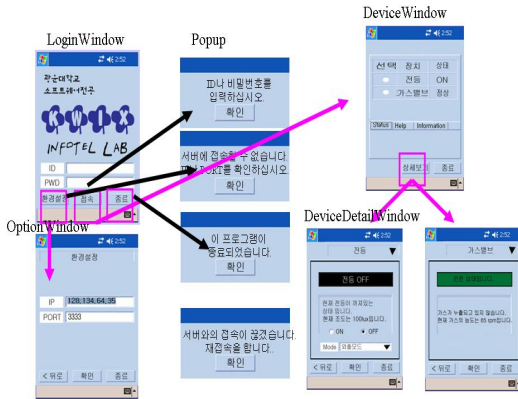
LoginWindow

2:52

광운대학교 소프트웨어연구

KWIX

INFOTEL LAB

ID

PWD

환경설정

접속

종료

Popup

ID나 비밀번호를 입력하십시오.

확인

서버에 접속할 수 없습니다.
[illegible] PORT를 확인하십시오

이 프로그램이 종료되었습니다.

확인

서버와의 접속이 끊겼습니다.
재접속을 합니다.

확인

DeviceWindow

2:52

선택 | 장치 | 상태
전등 | ON
가스밸브 | 정상

Status | Help | Information

상세보기

종료

OptionWindow

2:52

환경설정

IP 128.134.64.35

PORT 3333

< 뒤로

확인

종료

DeviceDetailWindow

2:52

전등

전등 OFF

현재 전등이 꺼져있는 상태 입니다.
현재 조도는 100lux입니다.

ON

OFF

Mode 자동모드

< 뒤로

확인

종료

2:52

가스밸브

현재 상태입니다.

가스가 누출되고 있지 않습니다.
현재 가스의 농도는 65 ppm입니다.

< 뒤로

확인

종료